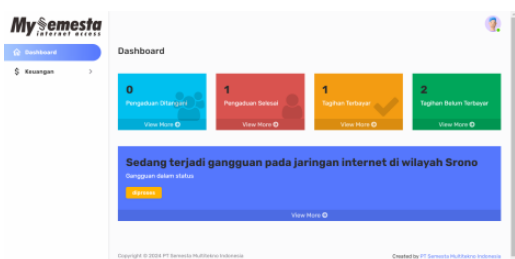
MySemesta
internet access

Dashboard
Keuangan

Dashboard

0
Pengaduan Ditangani
View More

1
Pengaduan Selesai
View More

1
Tagihan Terbayar
View More

2
Tagihan Belum Terbayar
View More

Sedang terjadi gangguan pada jaringan internet di wilayah Srono
Gangguan dalam status
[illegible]
View More

Copyright © 2024 PT Semesta Multiteknо Indonesia
Created by PT Semesta Multitekno Indonesia